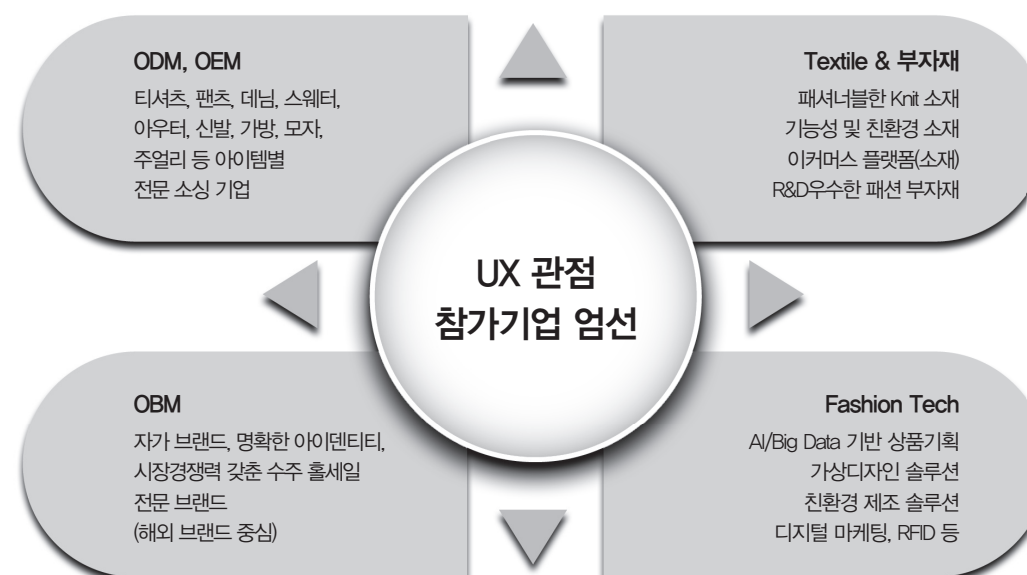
ODM, OEM

티셔츠, 팬츠, 데님, 스웨터, 아우터, 신발, 가방, 모자, 주얼리 등 아이템별 전문 소싱 기업

Textile & 부자재

패셔너블한 Knit 소재
기능성 및 친환경 소재
이커머스 플랫폼(소재)
R&D우수한 패션 부자재

UX 관점
참가기업 엄선

OBM

자가 브랜드, 명확한 아이덴티티, 시장경쟁력 갖춘 수주 홀세일 전문 브랜드
(해외 브랜드 중심)

Fashion Tech

AI/Big Data 기반 상품기획
가상디자인 솔루션
친환경 제조 솔루션
디지털 마케팅, RFID 등